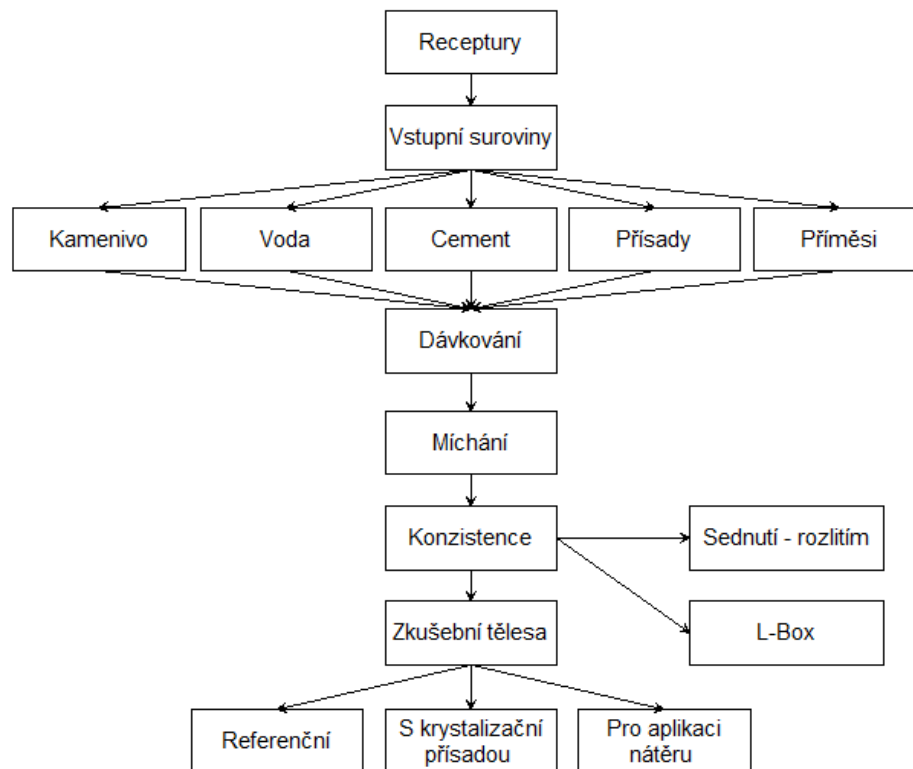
Receptury

Vstupní suroviny

Kamenivo

Voda

Cement

Přísady

Příměsi

Dávkování

Míchání

Konzistence

Sednutí - rozlitím

L-Box

Zkušební tělesa

Referenční

S krystalizační přísadou

Pro aplikaci nátěru